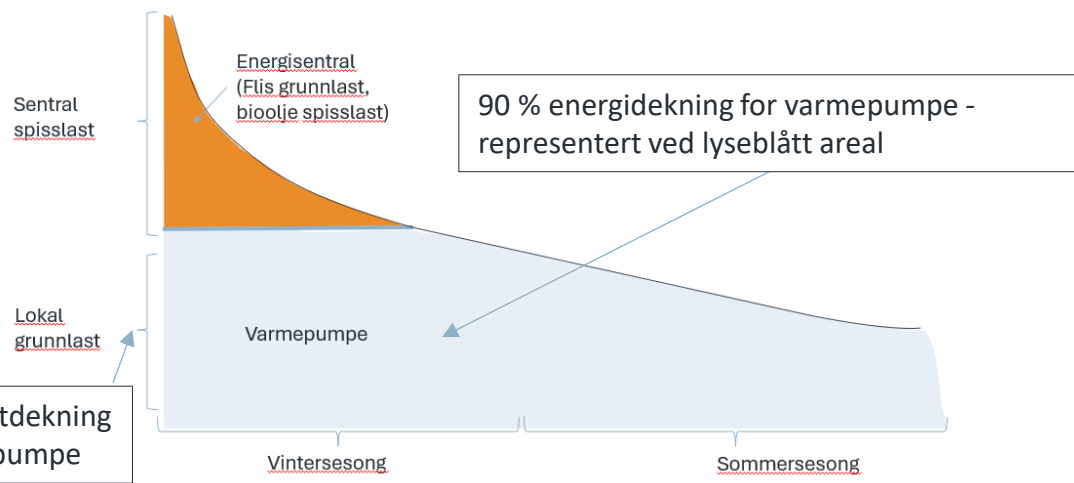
Energisentral (Flis grunnlast, bioolje spisslast)

Sentral spisslast

90 % energidekning for varmepumpe - representert ved lyseblått areal

Lokal grunnlast

Varmepumpe

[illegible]tdekning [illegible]pumpe

Vintersesong

Sommersesong